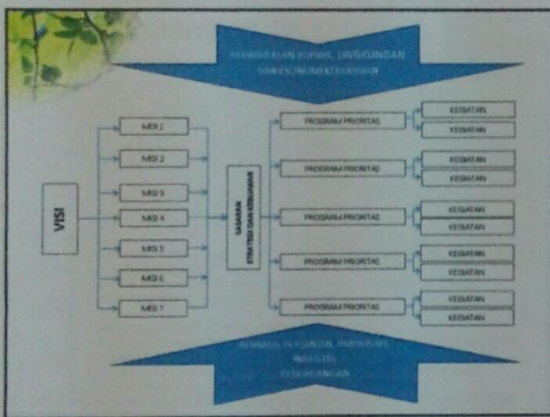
PERMASALAHAN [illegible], LINGKUNGAN DAN EKONOMI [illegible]

VISI

MISI 1

MISI 2

MISI 3

MISI 4

MISI 5

MISI 6

MISI 7

SASARAN STRATEGI DAN KEBIJAKAN

PROGRAM PRIORITAS

PROGRAM PRIORITAS

PROGRAM PRIORITAS

PROGRAM PRIORITAS

PROGRAM PRIORITAS

KEGIATAN

KEGIATAN

KEGIATAN

KEGIATAN

KEGIATAN

KEGIATAN

KEGIATAN

KEGIATAN

KEGIATAN

KEGIATAN

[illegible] PERTANIAN, PARIWISATA, INDUSTRI, PERDAGANGAN